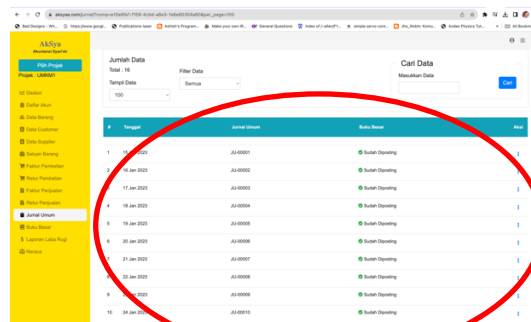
aksyaa.com/jurnal?comp=e1f3e66d1-7f99-4cbd-a6a3-1e5e66336a65&per_page=100

Ball Designs - Wh... https://www.googl... Publications bear... Ashish's Program... Make your own illl... General Questions Index of /~afeed/Fl... simple zerve cont... Jhs_Robin: Komu... Andes Physics Tut... All Bookm

AkSya
Akuntansi Syari'ah

Pilih Projek
Projek : UMKM1

Dasbor
Daftar Akun
Data Barang
Data Customer
Data Supplier
Satuan Barang
Faktur Pembelian
Retur Pembelian
Faktur Penjualan
Retur Penjualan
Jurnal Umum
Buku Besar
Laporan Laba Rugi
Neraca

Jumlah Data
Total : 16
Tampil Data
100

Filter Data
Semua

Cari Data
Masukkan Data
Cari

| # | Tanggal | Jurnal Umum | Buku Besar | Aksi |
|---|---|---|---|---|
| 1 | 15 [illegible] 2023 | JU-00001 | Sudah Diposting | ⋮ |
| 2 | 16 Jan 2023 | JU-00002 | Sudah Diposting | ⋮ |
| 3 | 17 Jan 2023 | JU-00003 | Sudah Diposting | ⋮ |
| 4 | 18 Jan 2023 | JU-00004 | Sudah Diposting | ⋮ |
| 5 | 19 Jan 2023 | JU-00005 | Sudah Diposting | ⋮ |
| 6 | 20 Jan 2023 | JU-00006 | Sudah Diposting | ⋮ |
| 7 | 21 Jan 2023 | JU-00007 | Sudah Diposting | ⋮ |
| 8 | 22 Jan 2023 | JU-00008 | Sudah Diposting | ⋮ |
| 9 | 23 Jan 2023 | JU-00009 | Sudah Diposting | ⋮ |
| 10 | 24 Jan 2023 | JU-00010 | Sudah Diposting | ⋮ |